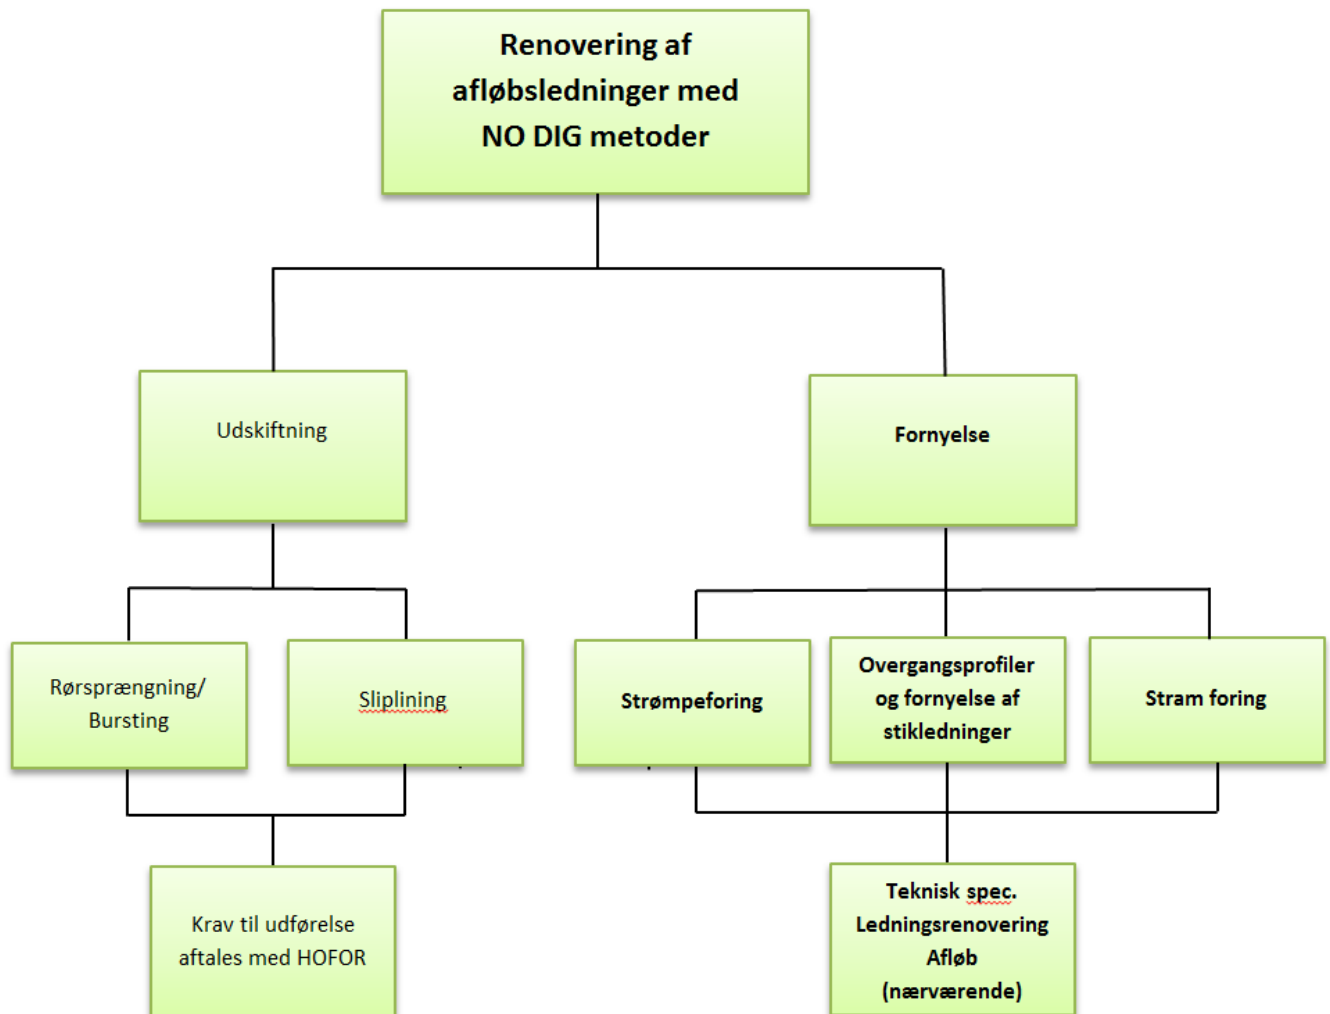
Renovering af afløbsledninger med NO DIG metoder

Udskiftning

Fornyelse

Rørsprængning/ Bursting

Sliplining

Strømpeforing

Overgangsprofiler og fornyelse af stikledninger

Stram foring

Krav til udførelse aftales med HOFOR

Teknisk spec. Ledningsrenovering Afløb (nærværende)